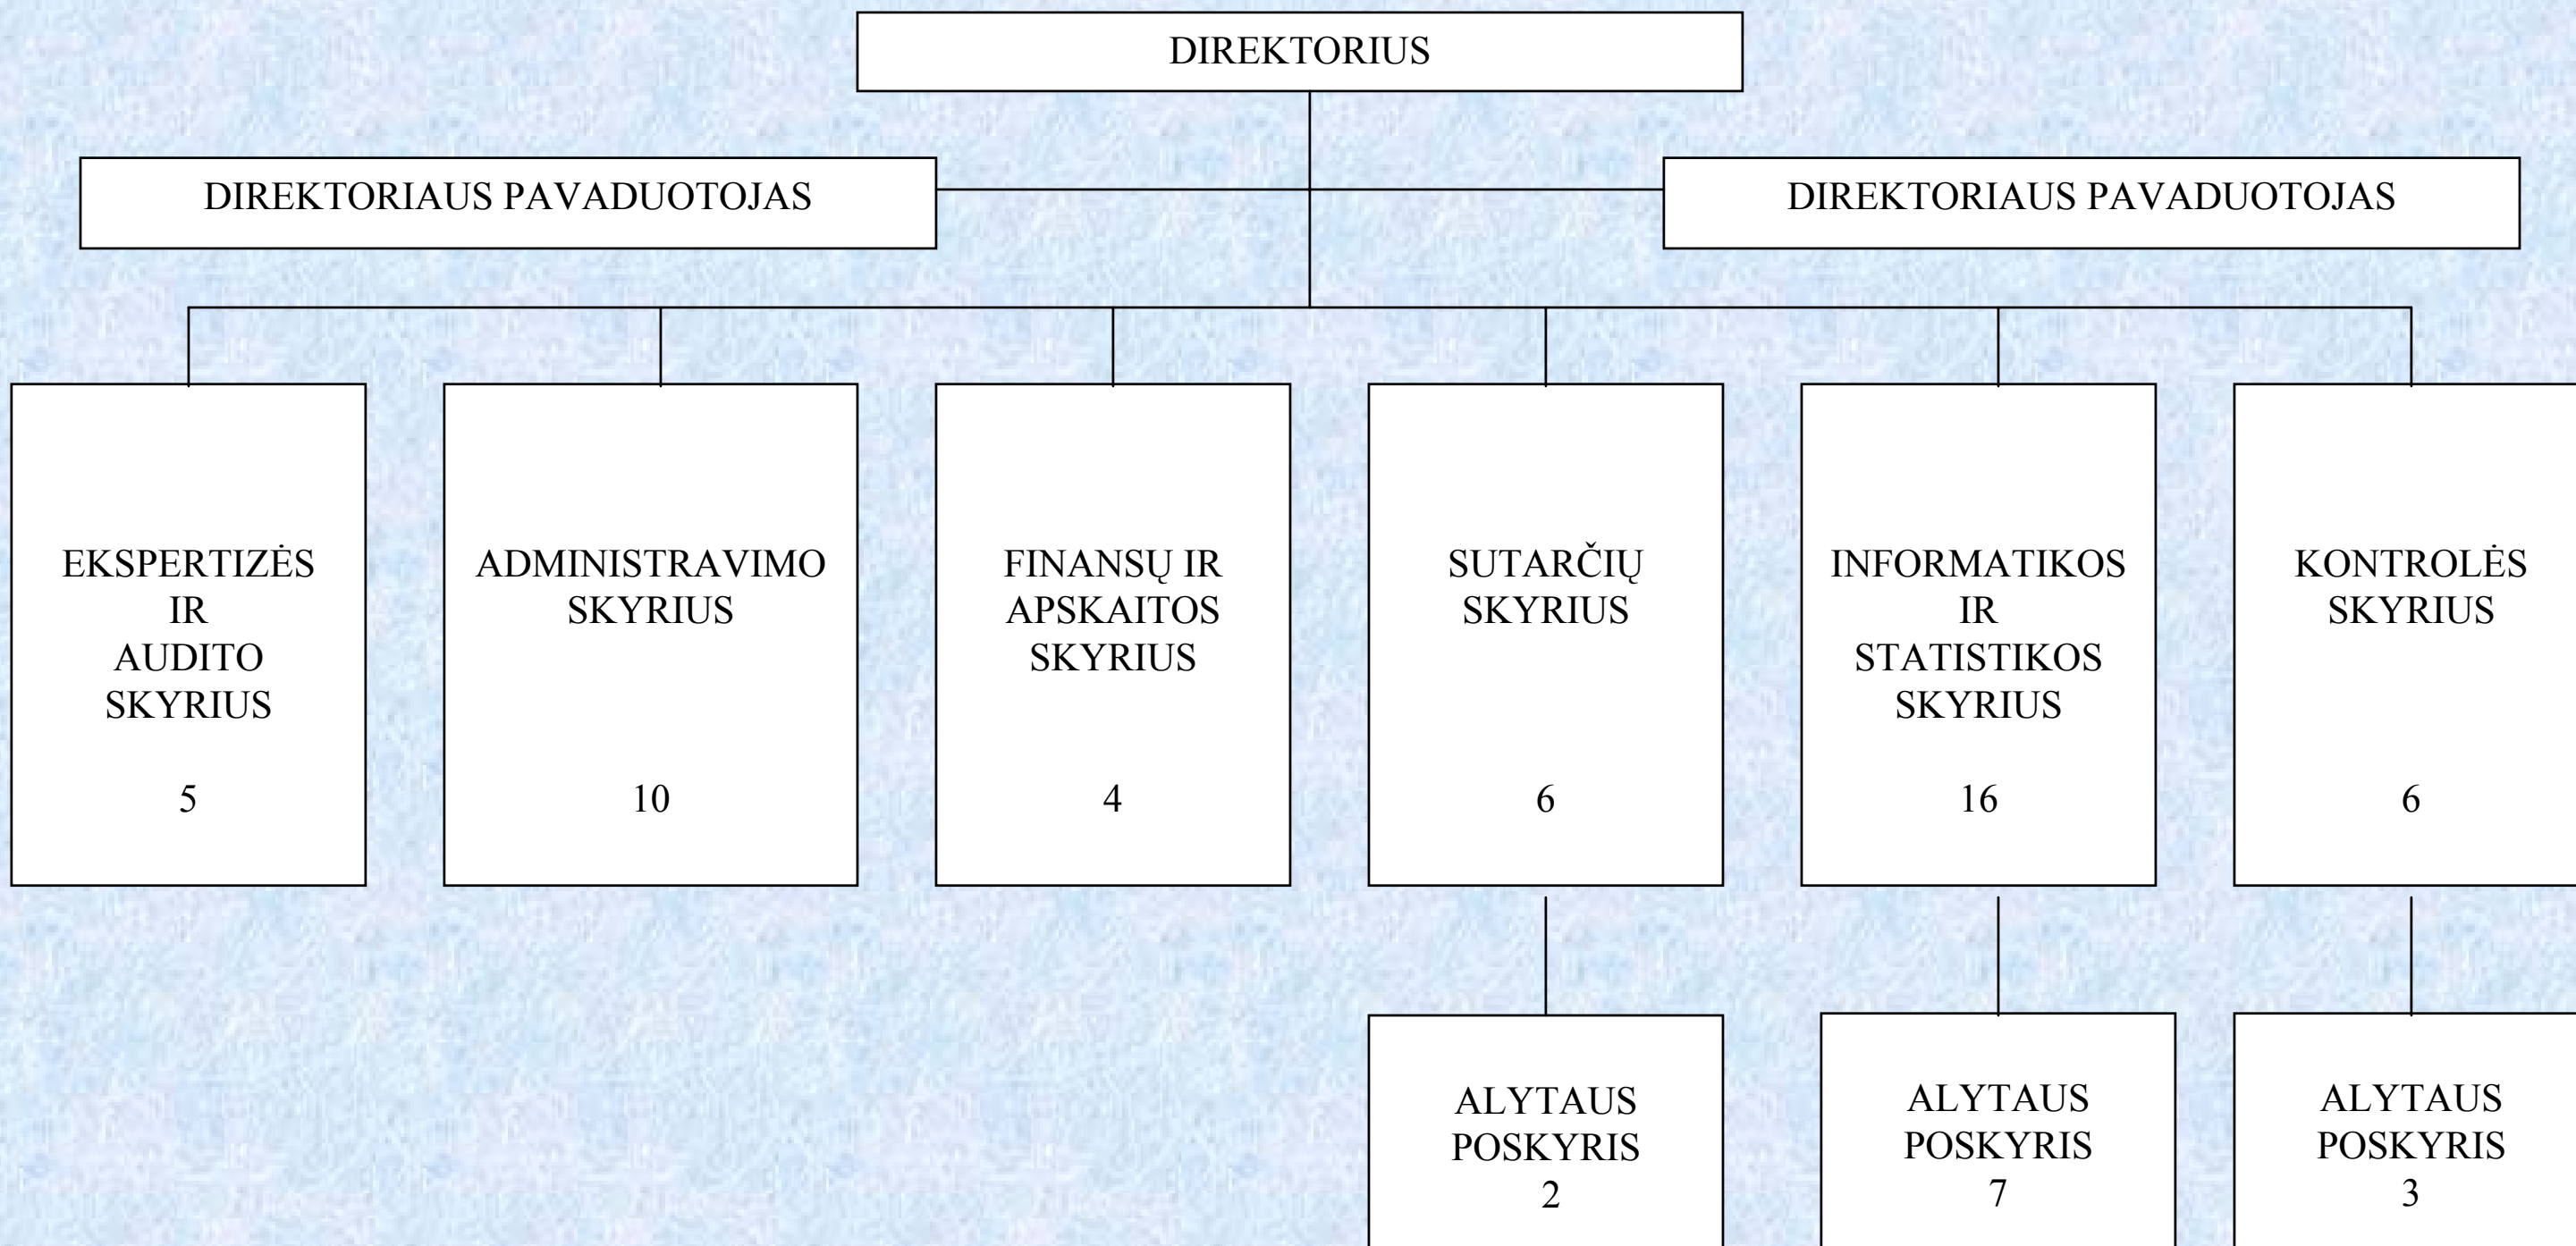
DIREKTORIUS

DIREKTORIAUS PAVADUOTOJAS

DIREKTORIAUS PAVADUOTOJAS

EKSPERTIZĖS IR AUDITO SKYRIUS

5

ADMINISTRAVIMO SKYRIUS

10

FINANSŲ IR APSKAITOS SKYRIUS

4

SUTARČIŲ SKYRIUS

6

INFORMATIKOS IR STATISTIKOS SKYRIUS

16

KONTROLĖS SKYRIUS

6

ALYTAUS POSKYRIS
2

ALYTAUS POSKYRIS
7

ALYTAUS POSKYRIS
3